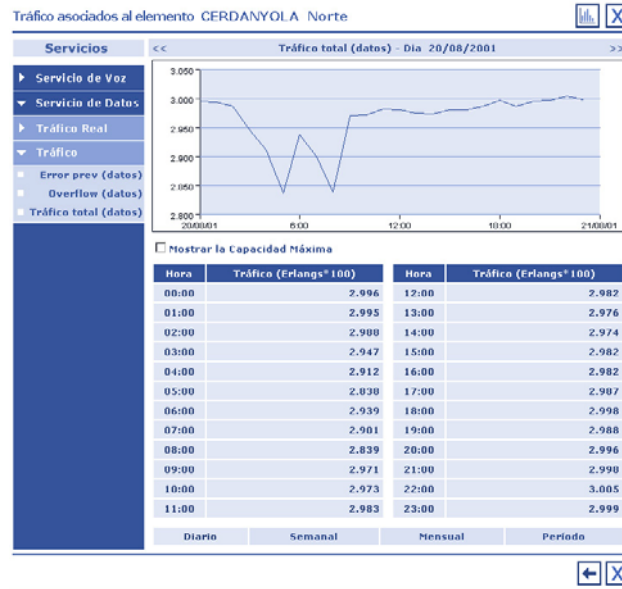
Tráfico asociados al elemento CERDANYOLA Norte

Servicios

Servicio de Voz

Servicio de Datos

Tráfico Real

Tráfico

Error prev (datos)

Overflow (datos)

Tráfico total (datos)

<< Tráfico total (datos) - Dia 20/08/2001 >>

3.050
3.000
2.950
2.900
2.850
2.800

20/08/01 6:00 12:00 18:00 21/08/01

Mostrar la Capacidad Máxima

| Hora | Tráfico (Erlangs*100) | Hora | Tráfico (Erlangs*100) |
|---|---|---|---|
| 00:00 | 2.996 | 12:00 | 2.982 |
| 01:00 | 2.995 | 13:00 | 2.976 |
| 02:00 | 2.988 | 14:00 | 2.974 |
| 03:00 | 2.947 | 15:00 | 2.982 |
| 04:00 | 2.912 | 16:00 | 2.982 |
| 05:00 | 2.838 | 17:00 | 2.987 |
| 06:00 | 2.939 | 18:00 | 2.998 |
| 07:00 | 2.901 | 19:00 | 2.988 |
| 08:00 | 2.839 | 20:00 | 2.996 |
| 09:00 | 2.971 | 21:00 | 2.998 |
| 10:00 | 2.973 | 22:00 | 3.005 |
| 11:00 | 2.983 | 23:00 | 2.999 |

Diario Semanal Mensual Periodo